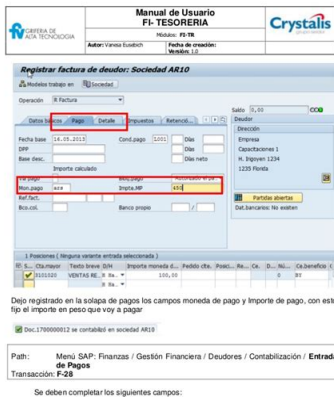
GRIFERIA DE ALTA TECNOLOGIA

Manual de Usuario
FI- TESORERIA

Crystalis

Módulos: FI-TR

| Autor: Vanesa Eusebich | Fecha de creación: Versión: 1.0 |
|---|---|

Registrar factura de deudor: Sociedad AR10

Modelos tratam.lo | Sociedad

Operación R Factura

Saldo 0,00 COO

Datos básicos | Pago | Detalle | Impuestos | Retencion... | Pa...

Deudor

Dirección

Fecha base 18.05.2015 | Cond.pago 1001 | Días

DPP | Días

Base desc. | Días neto

Importe calculado

Empresa
Capacitaciones 1
H. Irigoyen 1234
1235 Florida

Vía pago | Bloq.pago | Libre para el pago

Mon.pago ars | Impte.MP 450

Ref.fact.

Partidas abiertas

Bco.cli. | Banco propio

Dat.bancarios: No existen

1 Posiciones ( Ninguna variante entrada seleccionada )

| St | Cta.mayor | Texto breve D/H | Importe moneda d... | Pedido clts. | Posición | Ti... | Ca.beneficio |
|---|---|---|---|---|---|---|---|
| | 5101020 | VENTAS RE... H Ha... | 450 | | | | |

Dejo registrado en la solapa de pagos los campos moneda de pago y Importe de pago, con est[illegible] fijo el importe en peso que voy a pagar

Doc.1700000012 se contabilizó en sociedad AR10

Path: Menú SAP: Finanzas / Gestión Financiera / Deudores / Contabilización / Entrada de Pagos
Transacción: F-28

Se deben completar los siguientes campos: